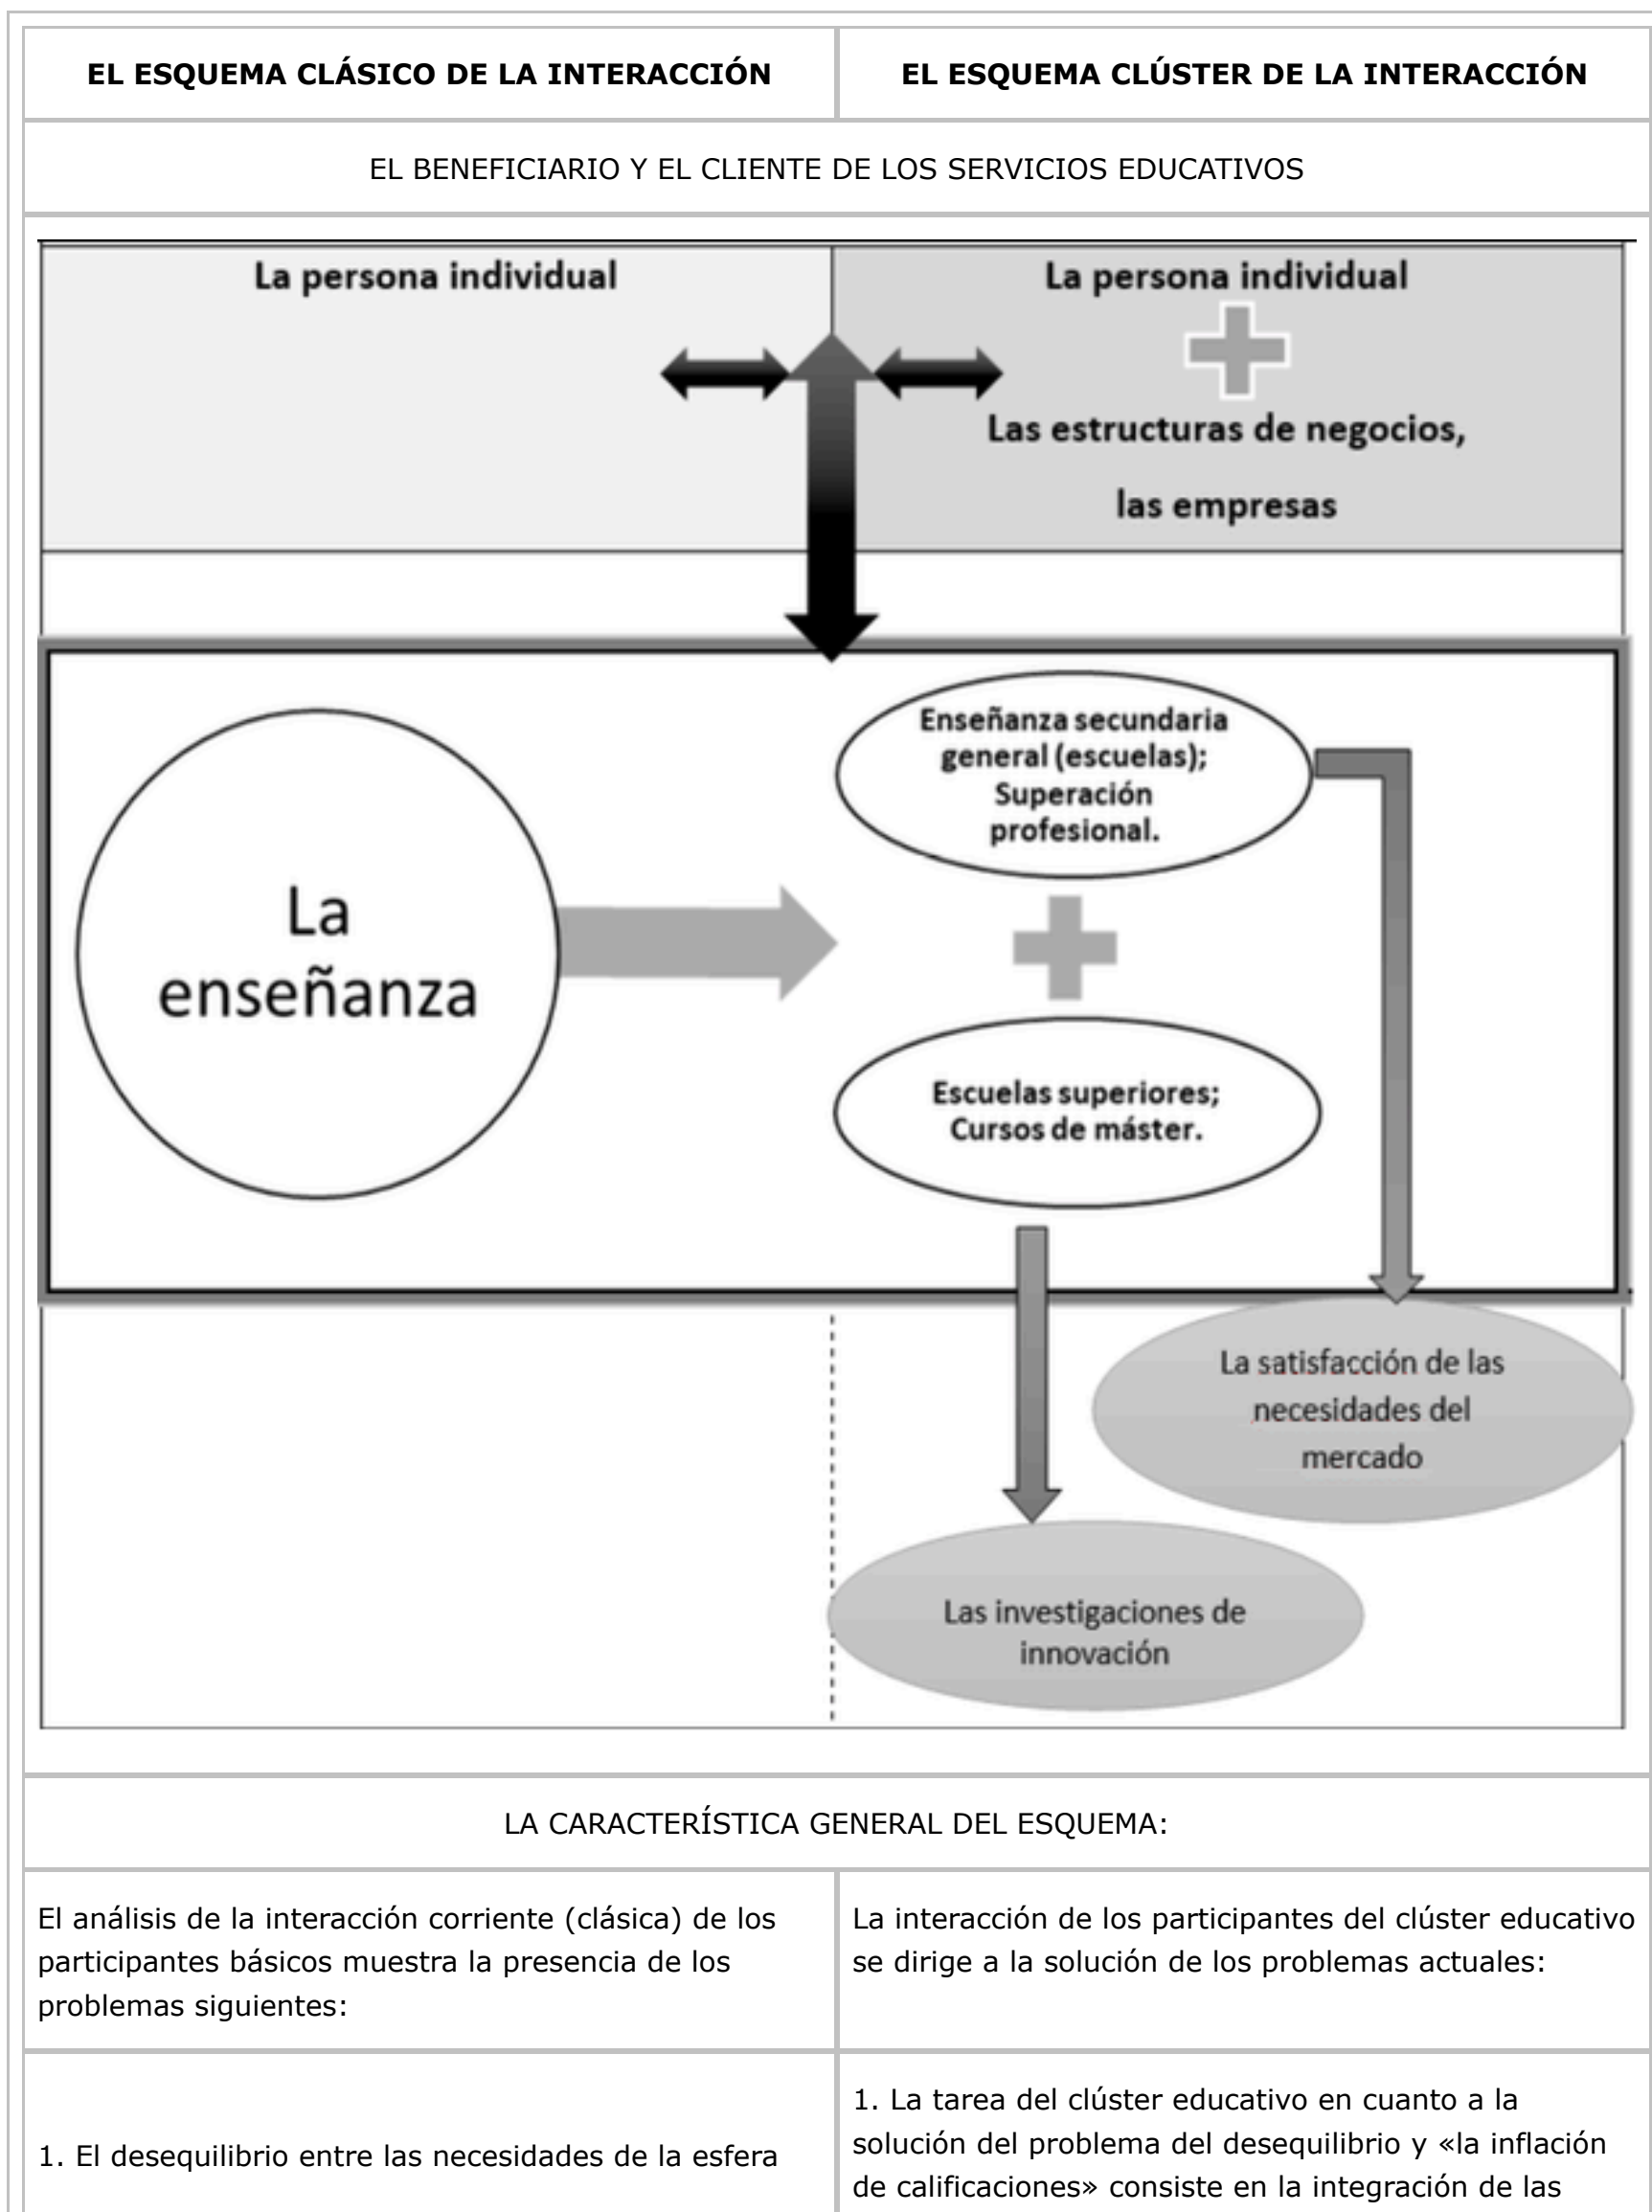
| EL ESQUEMA CLÁSICO DE LA INTERACCIÓN | EL ESQUEMA CLÚSTER DE LA INTERACCIÓN |
|---|---|
| EL BENEFICIARIO Y EL CLIENTE DE LOS SERVICIOS EDUCATIVOS | |

La persona individual

La persona individual

Las estructuras de negocios, las empresas

La enseñanza

Enseñanza secundaria general (escuelas); Superación profesional.

Escuelas superiores; Cursos de máster.

La satisfacción de las necesidades del mercado

Las investigaciones de innovación

| LA CARACTERÍSTICA GENERAL DEL ESQUEMA: | |
|---|---|
| El análisis de la interacción corriente (clásica) de los participantes básicos muestra la presencia de los problemas siguientes: | La interacción de los participantes del clúster educativo se dirige a la solución de los problemas actuales: |
| 1. El desequilibrio entre las necesidades de la esfera | 1. La tarea del clúster educativo en cuanto a la solución del problema del desequilibrio y «la inflación de calificaciones» consiste en la integración de las |